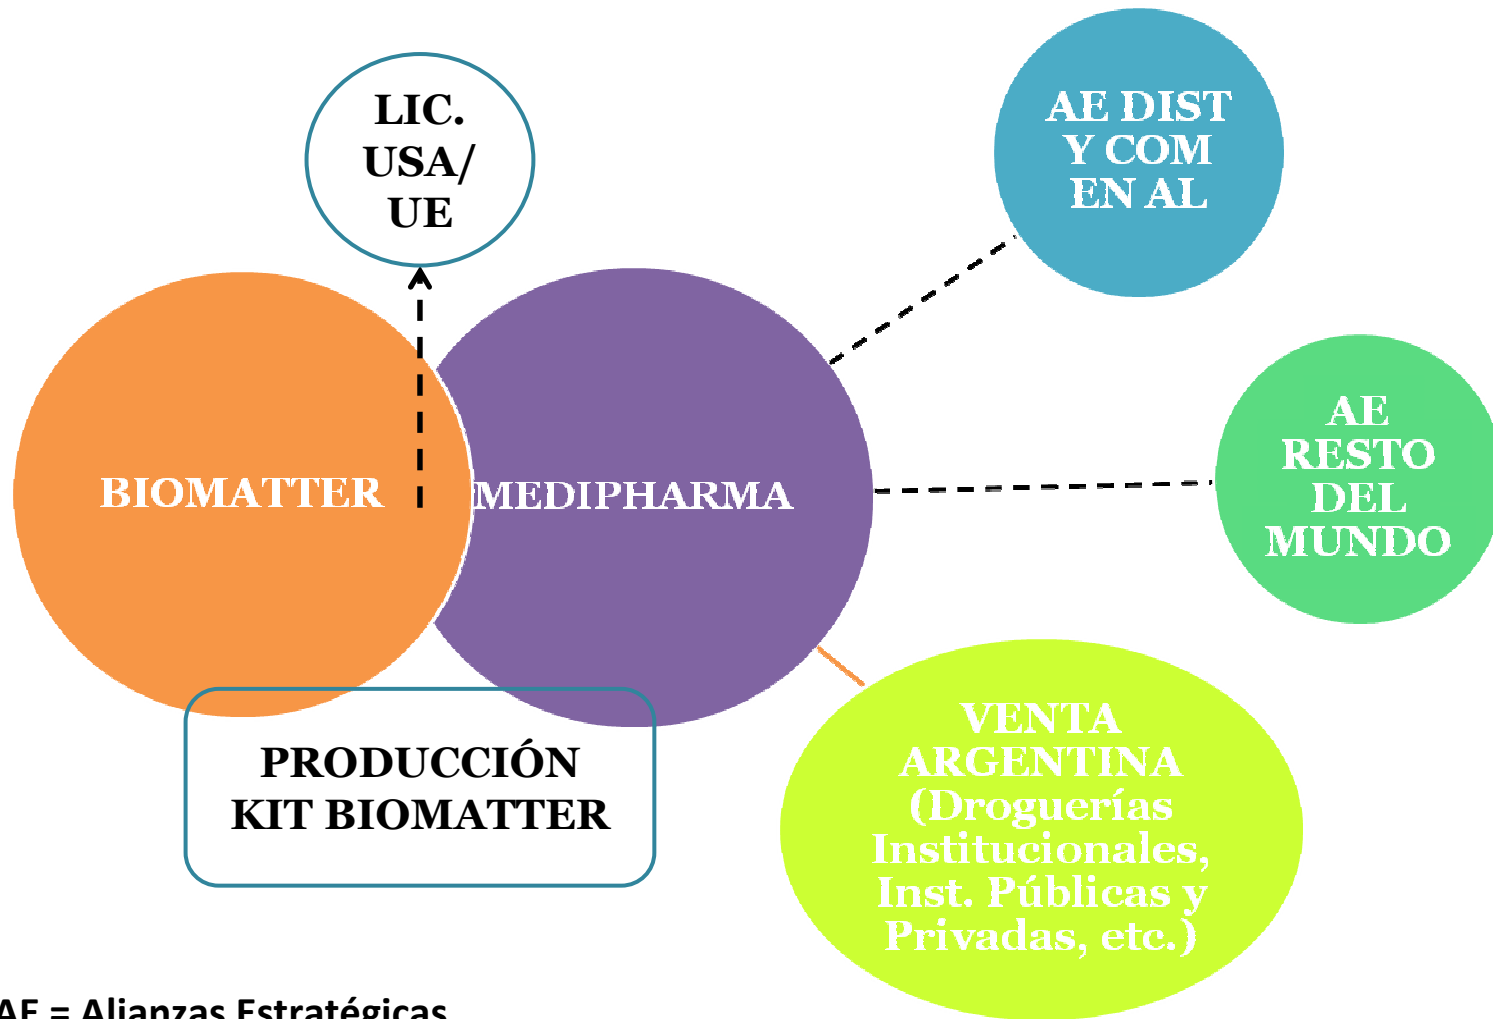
LIC. USA/ UE

AE DIST Y COM EN AL

BIOMATTER

MEDIPHARMA

AE RESTO DEL MUNDO

PRODUCCIÓN KIT BIOMATTER

VENTA ARGENTINA (Droguerías Institucionales, Inst. Públicas y Privadas, etc.)

AE = Alianzas Estratégicas